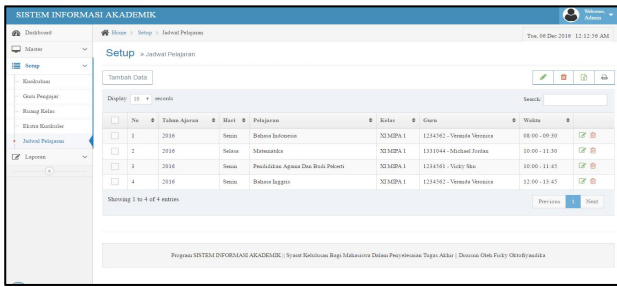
SISTEM INFORMASI AKADEMIK

Welcome, Admin

Dashboard
Master
Setup
Kurikulum
Guru Pengajar
Ruang Kelas
Ekstra Kurikuler
Jadwal Pelajaran
Laporan

Home > Setup > Jadwal Pelajaran

Tue, 06 Dec 2016 12:12:56 AM

Setup » Jadwal Pelajaran

Tambah Data

Display 10 records

Search:

| No | Tahun Ajaran | Hari | Pelajaran | Kelas | Guru | Waktu |
|---|---|---|---|---|---|---|
| 1 | 2016 | Senin | Bahasa Indonesia | XI MIPA 1 | 1234562 - Veronda Veronica | 08:00 - 09:30 |
| 2 | 2016 | Selasa | Matematika | XI MIPA 1 | 1331044 - Michael Jordan | 10:00 - 11:30 |
| 3 | 2016 | Senin | Pendidikan Agama Dan Budi Pekerti | XI MIPA 1 | 1234561 - Vicky Sho | 10:00 - 11:45 |
| 4 | 2016 | Senin | Bahasa Inggris | XI MIPA 1 | 1234562 - Veronda Veronica | 12:00 - 13:45 |

Showing 1 to 4 of 4 entries

Previous 1 Next

Program SISTEM INFORMASI AKADEMIK | Syarat Kelulusan Bagi Mahasiswa Dalam Penyelesaian Tugas Akhir | Dimonin Oleh Ficky Oktofiyandika